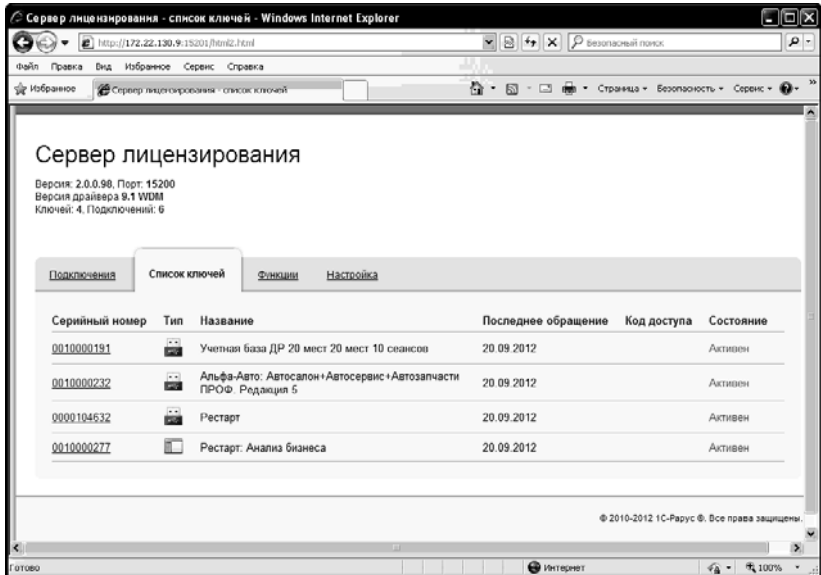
Сервер лицензирования - список ключей - Windows Internet Explorer

http://172.22.130.9:15201/html2.html

Безопасный поиск

Файл Правка Вид Избранное Сервис Справка

Избранное

Сервер лицензирования - список ключей

Страница ▾ Безопасность ▾ Сервис ▾

Сервер лицензирования

Версия: 2.0.0.98, Порт: 15200
Версия драйвера 9.1 WDM
Ключей: 4, Подключений: 6

Подключения Список ключей Функции Настройка

| Серийный номер | Тип | Название | Последнее обращение | Код доступа | Состояние |
|---|---|---|---|---|---|
| 0010000191 | | Учетная база ДР 20 мест 20 мест 10 сеансов | 20.09.2012 | | Активен |
| 0010000232 | | Альфа-Авто: Автосалон+Автосервис+Автозапчасти ПРОФ. Редакция 5 | 20.09.2012 | | Активен |
| 0000104632 | | Рестарт | 20.09.2012 | | Активен |
| 0010000277 | | Рестарт: Анализ бизнеса | 20.09.2012 | | Активен |

© 2010-2012 1С-Рарус ®. Все права защищены.

Готово

Интернет

100%